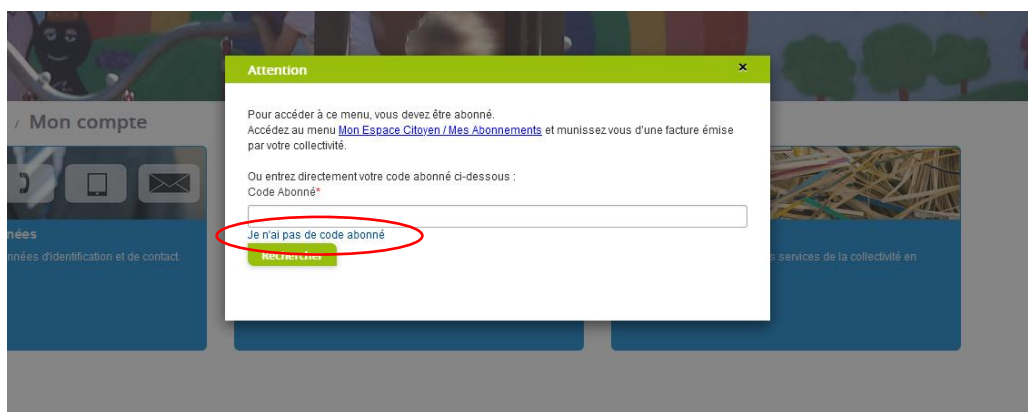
/ Mon compte

nées

nnées d'identification et de contact.

s services de la collectivité en

Attention

×

Pour accéder à ce menu, vous devez être abonné.
Accédez au menu Mon Espace Citoyen / Mes Abonnements et munissez vous d'une facture émise par votre collectivité.

Ou entrez directement votre code abonné ci-dessous :
Code Abonné*

Je n'ai pas de code abonné

Rechercher